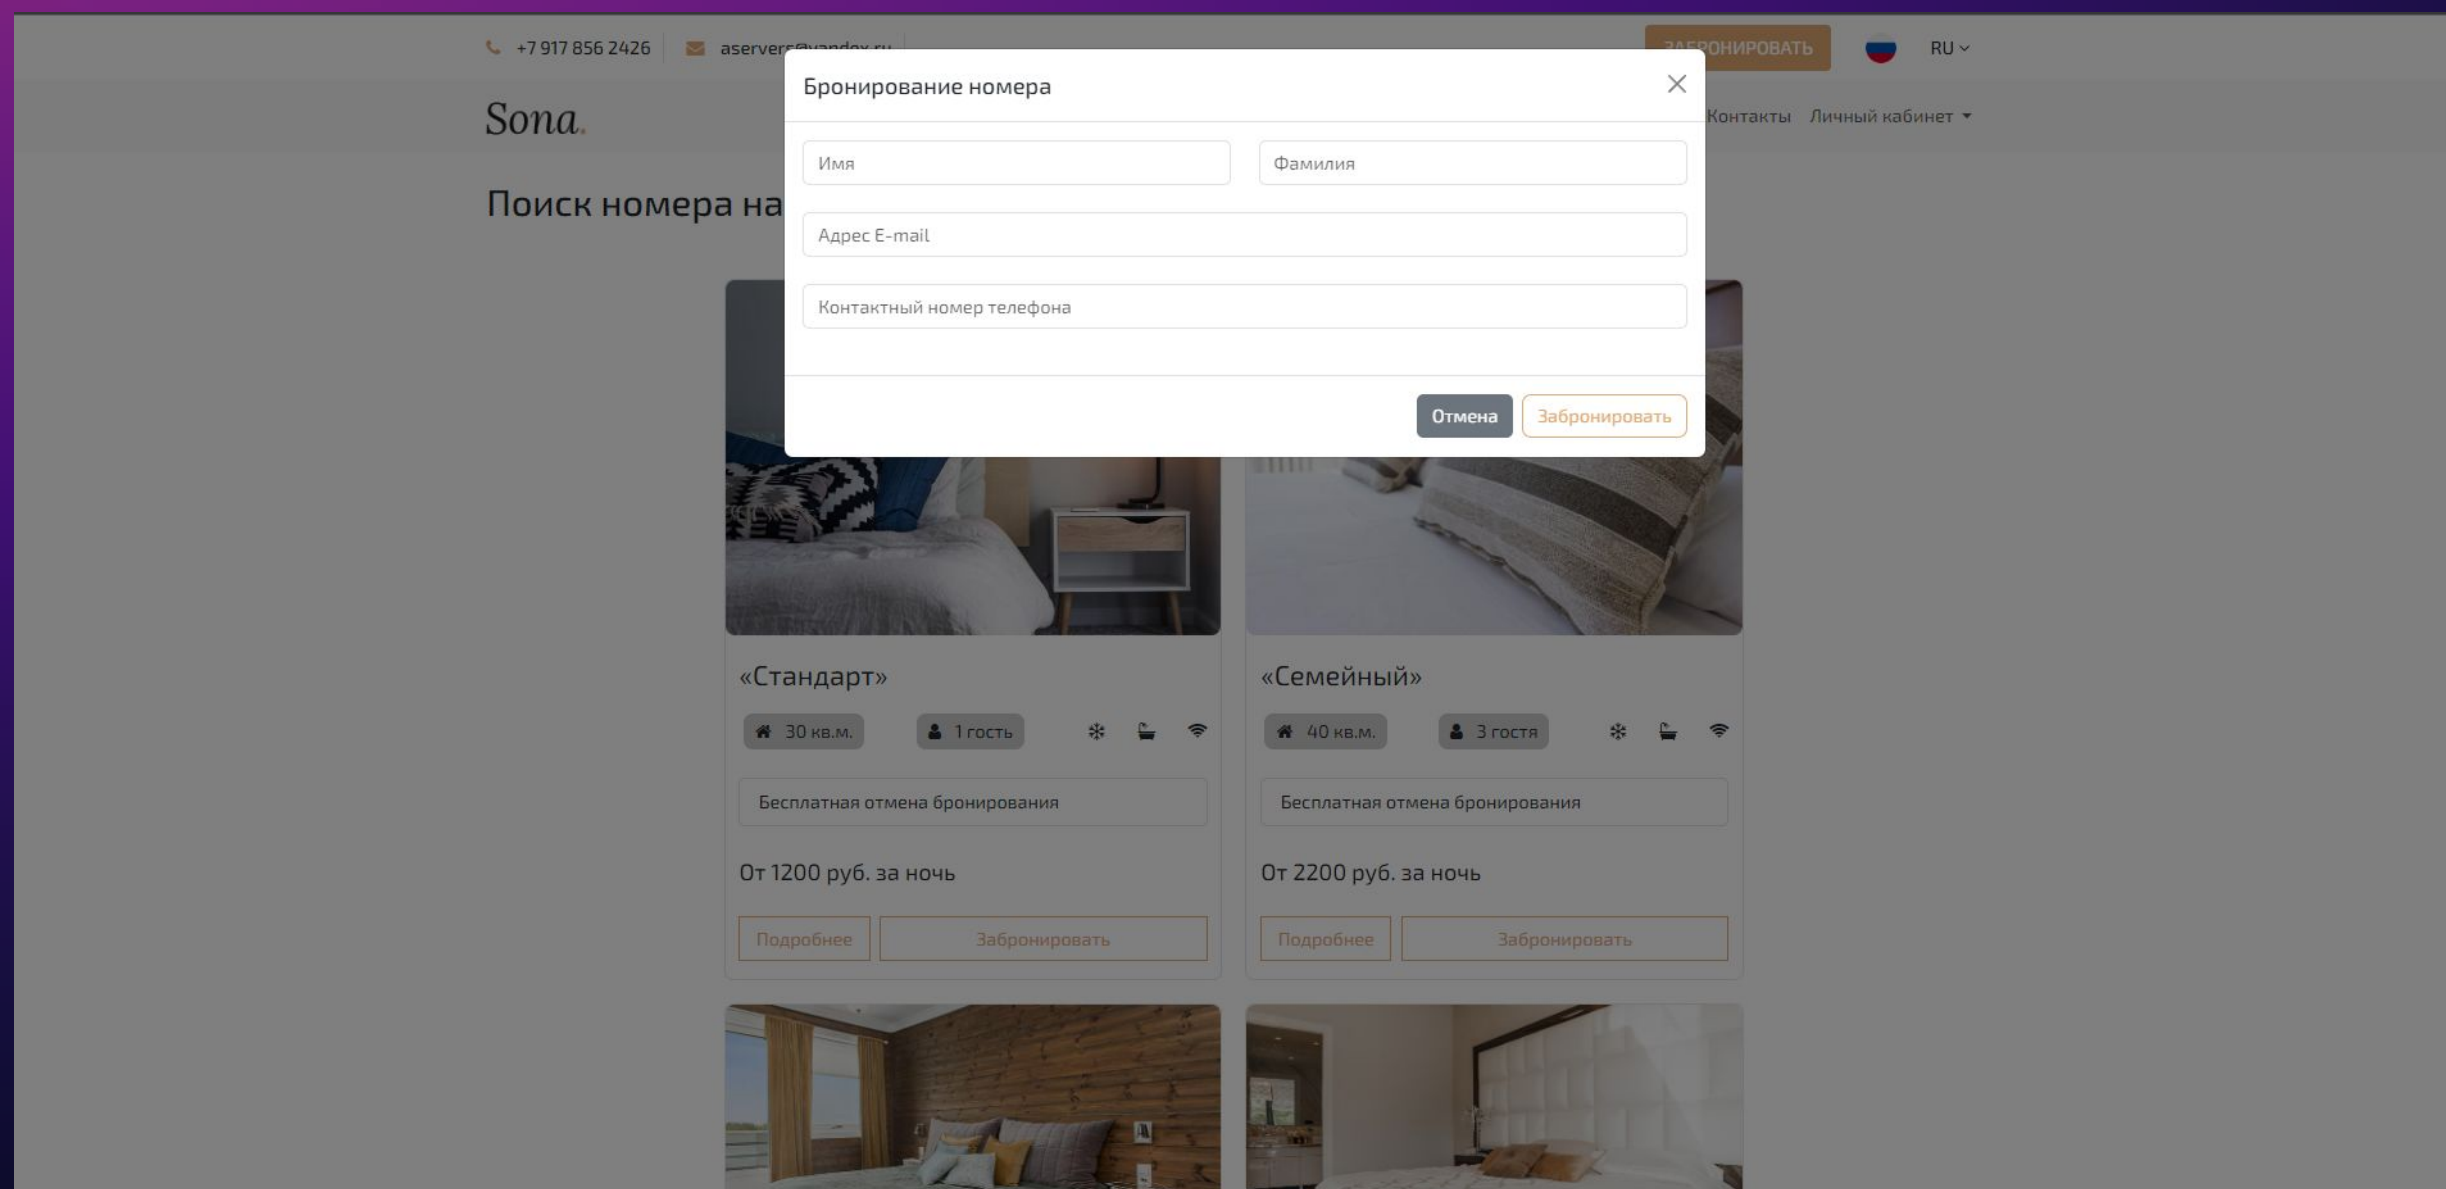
+7 917 856 2426 aservers@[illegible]

ЗАБРОНИРОВАТЬ RU

Sona.

Контакты Личный кабинет

Поиск номера на

Бронирование номера

Имя

Фамилия

Адрес E-mail

Контактный номер телефона

Отмена Забронировать

«Стандарт»

30 кв.м. 1 гость

Бесплатная отмена бронирования

От 1200 руб. за ночь

Подробнее Забронировать

«Семейный»

40 кв.м. 3 гостя

Бесплатная отмена бронирования

От 2200 руб. за ночь

Подробнее Забронировать